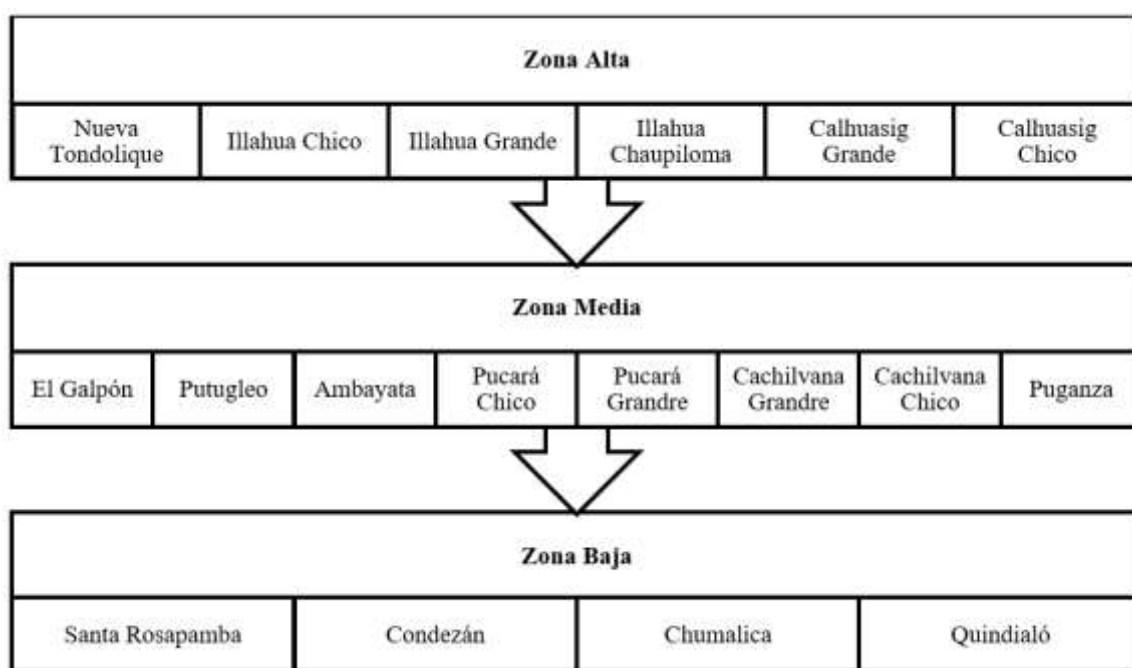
Zona Alta

| Nueva Tondolique | Illahua Chico | Illahua Grande | Illahua Chaupiloma | Calhuasig Grande | Calhuasig Chico |
|---|---|---|---|---|---|

Zona Media

| El Galpón | Putugleo | Ambayata | Pucará Chico | Pucará Grandre | Cachilvana Grandre | Cachilvana Chico | Puganza |
|---|---|---|---|---|---|---|---|

Zona Baja

| Santa Rosapamba | Condezán | Chumalica | Quindialó |
|---|---|---|---|